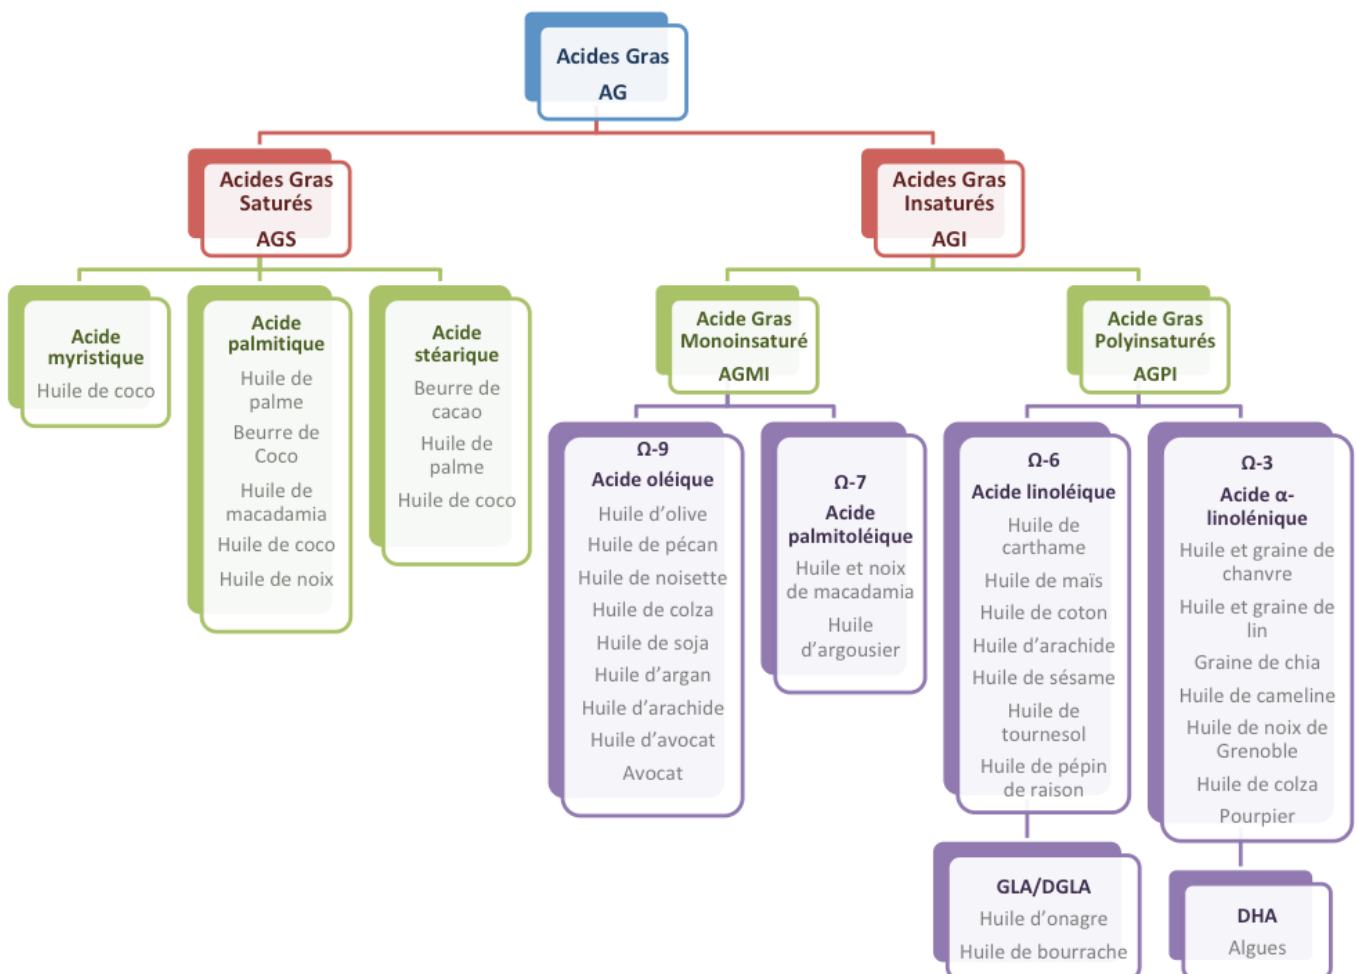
Acides Gras
AG

Acides Gras Saturés
AGS

Acides Gras Insaturés
AGI

Acide myristique
Huile de coco

Acide palmitique
Huile de palme
Beurre de Coco
Huile de macadamia
Huile de coco
Huile de noix

Acide stéarique
Beurre de cacao
Huile de palme
Huile de coco

Acide Gras Monoinsaturé
AGMI

Acide Gras Polyinsaturés
AGPI

Ω-9
Acide oléique
Huile d'olive
Huile de pécan
Huile de noisette
Huile de colza
Huile de soja
Huile d'argan
Huile d'arachide
Huile d'avocat
Avocat

Ω-7
Acide palmitoléique
Huile et noix de macadamia
Huile d'argousier

Ω-6
Acide linoléique
Huile de carthame
Huile de maïs
Huile de coton
Huile d'arachide
Huile de sésame
Huile de tournesol
Huile de pépin de raison

Ω-3
Acide α-linolénique
Huile et graine de chanvre
Huile et graine de lin
Graine de chia
Huile de cameline
Huile de noix de Grenoble
Huile de colza
Pourpier

GLA/DGLA
Huile d'onagre
Huile de bourrache

DHA
Algues